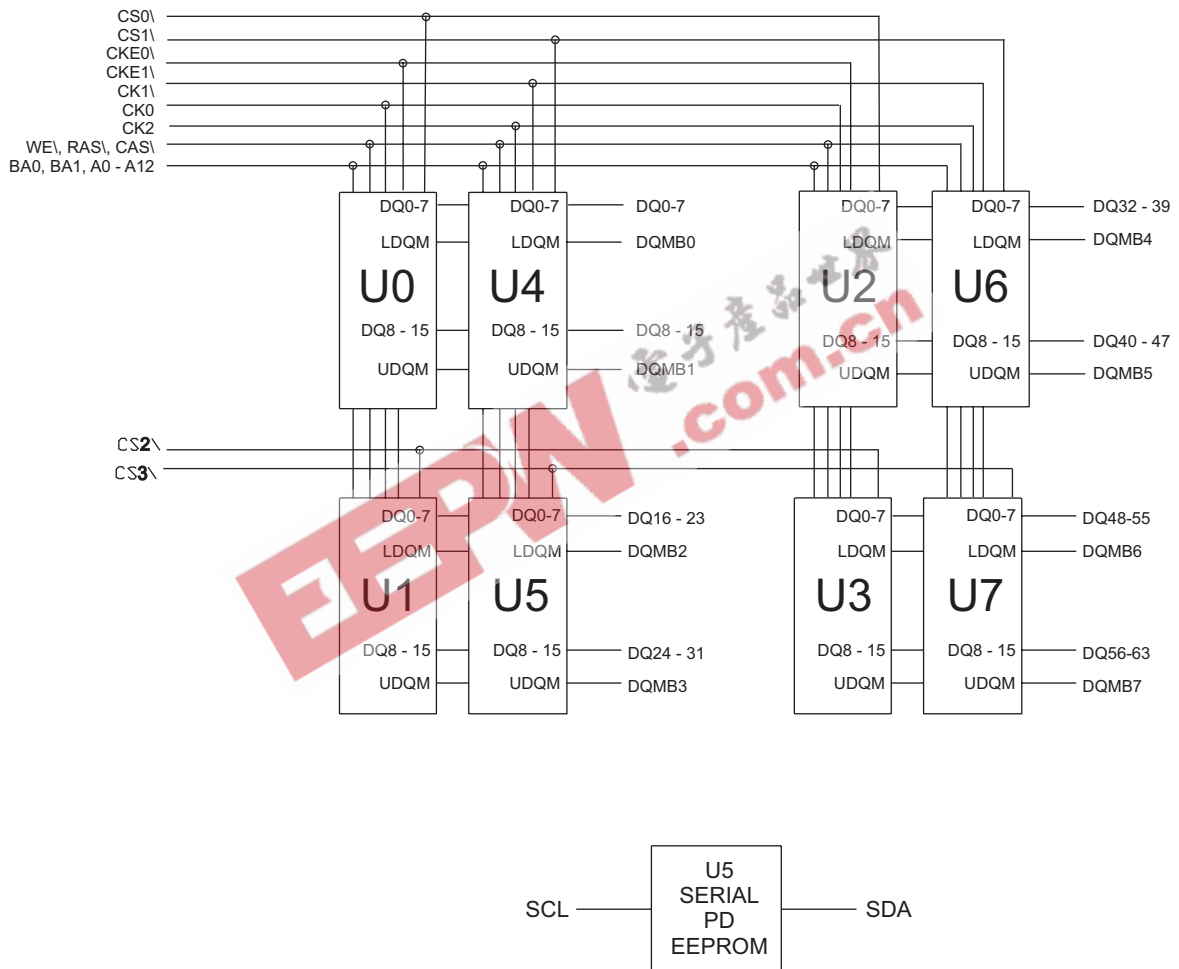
CS0\
CS1\
CKE0\
CKE1\
CK1\
CK0
CK2
WE\, RAS\, CAS\
BA0, BA1, A0 - A12

DQ0-7
LDQM
U0
DQ8 - 15
UDQM

DQ0-7
LDQM
U4
DQ8 - 15
UDQM

DQ0-7
DQMB0
DQ8 - 15
DQMB1

DQ0-7
LDQM
U2
DQ8 - 15
UDQM

DQ0-7
LDQM
U6
DQ8 - 15
UDQM

DQ32 - 39
DQMB4
DQ40 - 47
DQMB5

CS2\
CS3\

DQ0-7
LDQM
U1
DQ8 - 15
UDQM

DQ0-7
LDQM
U5
DQ8 - 15
UDQM

DQ16 - 23
DQMB2
DQ24 - 31
DQMB3

DQ0-7
LDQM
U3
DQ8 - 15
UDQM

DQ0-7
LDQM
U7
DQ8 - 15
UDQM

DQ48-55
DQMB6
DQ56-63
DQMB7

EEPW
电子产品世界
.com.cn

SCL
U5
SERIAL
PD
EEPROM
SDA